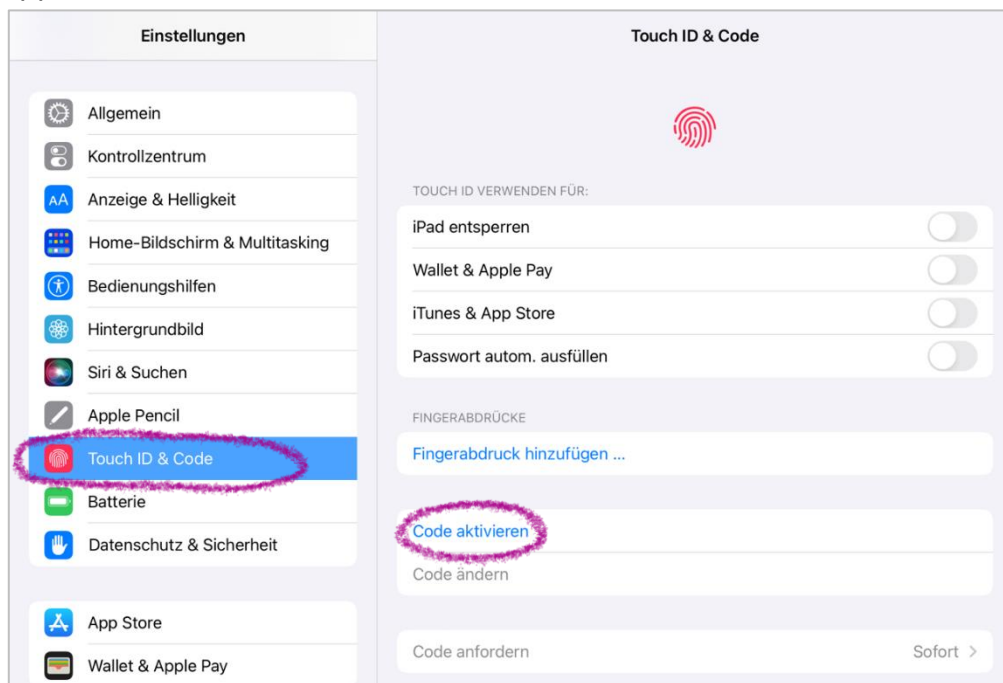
Einstellungen

Allgemein
Kontrollzentrum
Anzeige & Helligkeit
Home-Bildschirm & Multitasking
Bedienungshilfen
Hintergrundbild
Siri & Suchen
Apple Pencil
Touch ID & Code
Batterie
Datenschutz & Sicherheit

App Store
Wallet & Apple Pay

Touch ID & Code

TOUCH ID VERWENDEN FÜR:
iPad entsperren
Wallet & Apple Pay
iTunes & App Store
Passwort autom. ausfüllen

FINGERABDRÜCKE
Fingerabdruck hinzufügen ...

Code aktivieren
Code ändern

Code anfordern
Sofort >